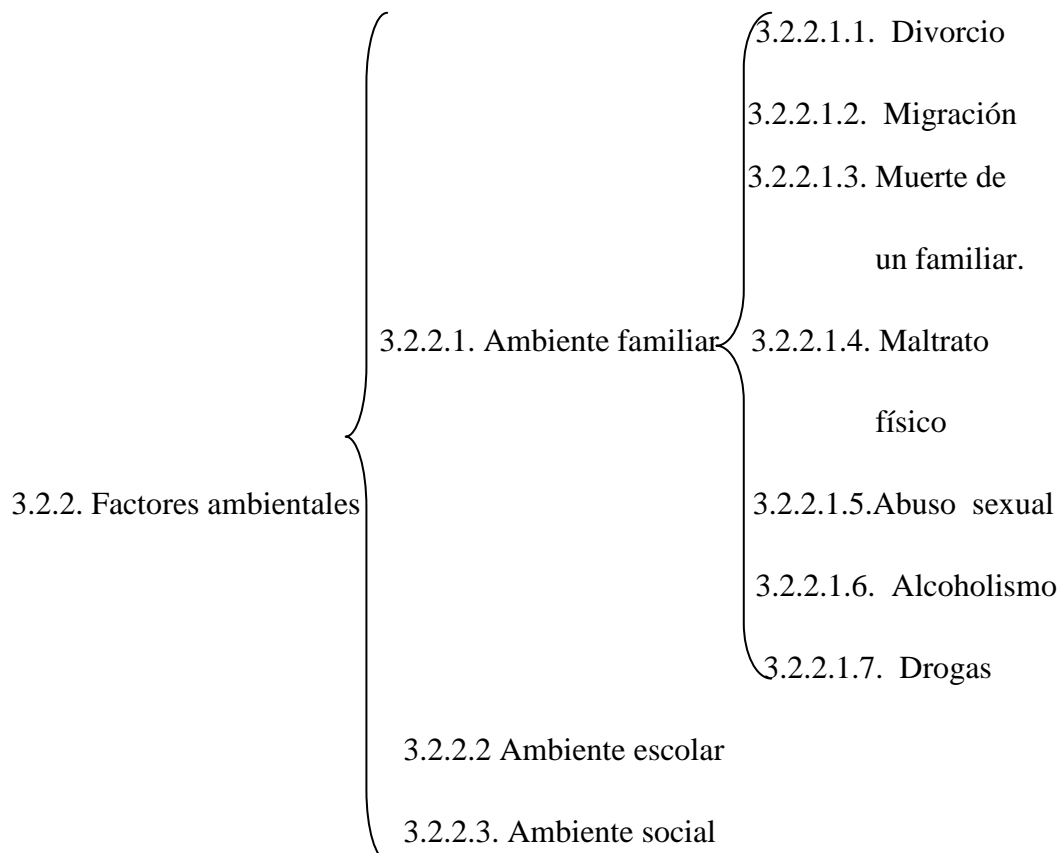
3.2.2. Factores ambientales

3.2.2.1. Ambiente familiar

3.2.2.1.1. Divorcio

3.2.2.1.2. Migración

3.2.2.1.3. Muerte de un familiar.

3.2.2.1.4. Maltrato físico

3.2.2.1.5.Abuso sexual

3.2.2.1.6. Alcoholismo

3.2.2.1.7. Drogas

3.2.2.2 Ambiente escolar

3.2.2.3. Ambiente social